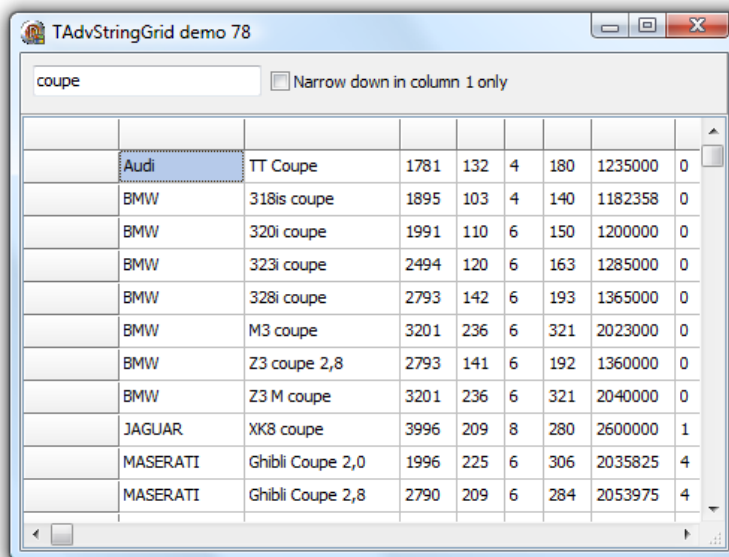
TAdvStringGrid demo 78

coupe

Narrow down in column 1 only

| | | | | | | | | |
|---|---|---|---|---|---|---|---|---|
| | Audi | TT Coupe | 1781 | 132 | 4 | 180 | 1235000 | 0 |
| | BMW | 318is coupe | 1895 | 103 | 4 | 140 | 1182358 | 0 |
| | BMW | 320i coupe | 1991 | 110 | 6 | 150 | 1200000 | 0 |
| | BMW | 323i coupe | 2494 | 120 | 6 | 163 | 1285000 | 0 |
| | BMW | 328i coupe | 2793 | 142 | 6 | 193 | 1365000 | 0 |
| | BMW | M3 coupe | 3201 | 236 | 6 | 321 | 2023000 | 0 |
| | BMW | Z3 coupe 2,8 | 2793 | 141 | 6 | 192 | 1360000 | 0 |
| | BMW | Z3 M coupe | 3201 | 236 | 6 | 321 | 2040000 | 0 |
| | JAGUAR | XK8 coupe | 3996 | 209 | 8 | 280 | 2600000 | 1 |
| | MASERATI | Ghibli Coupe 2,0 | 1996 | 225 | 6 | 306 | 2035825 | 4 |
| | MASERATI | Ghibli Coupe 2,8 | 2790 | 209 | 6 | 284 | 2053975 | 4 |